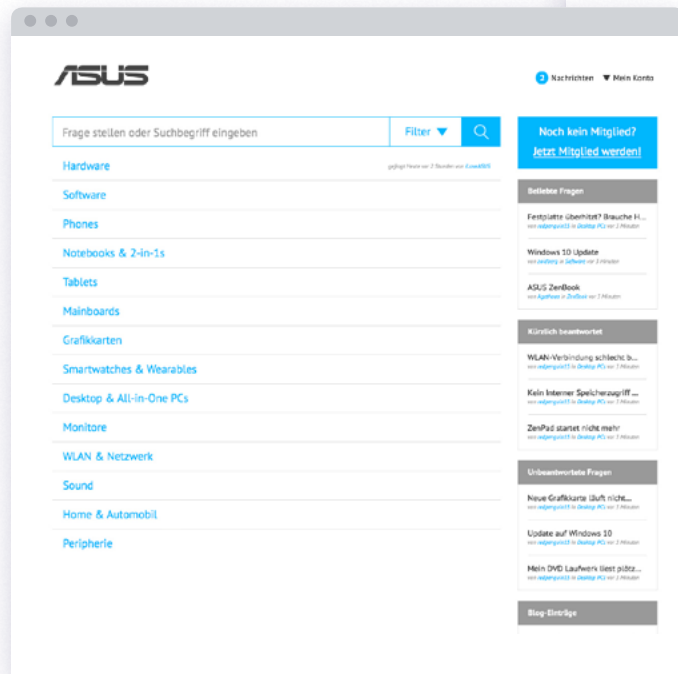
ASUS

2 Nachrichten ▼ Mein Konto

Frage stellen oder Suchbegriff eingeben

Filter ▼

Hardware

gefragt Heute vor 2 Stunden von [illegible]

Software

Phones

Notebooks & 2-in-1s

Tablets

Mainboards

Grafikkarten

Smartwatches & Wearables

Desktop & All-in-One PCs

Monitore

WLAN & Netzwerk

Sound

Home & Automobil

Peripherie

Noch kein Mitglied?

Jetzt Mitglied werden!

Beliebte Fragen

Festplatte überhitzt? Brauche H...

von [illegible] in Desktop PCs vor 5 Minuten

Windows 10 Update

von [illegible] in Software vor 5 Minuten

ASUS ZenBook

von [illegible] in ZenBook vor 5 Minuten

Kürzlich beantwortet

WLAN-Verbindung schlecht b...

von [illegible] in Desktop PCs vor 5 Minuten

Kein Interner Speicherzugriff ...

von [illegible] in Desktop PCs vor 5 Minuten

ZenPad startet nicht mehr

von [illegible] in Desktop PCs vor 5 Minuten

Unbeantwortete Fragen

Neue Grafikkarte läuft nicht...

von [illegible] in Desktop PCs vor 5 Minuten

Update auf Windows 10

von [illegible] in Desktop PCs vor 5 Minuten

Mein DVD Laufwerk liest plötz...

von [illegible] in Desktop PCs vor 5 Minuten

Blog-Einträge